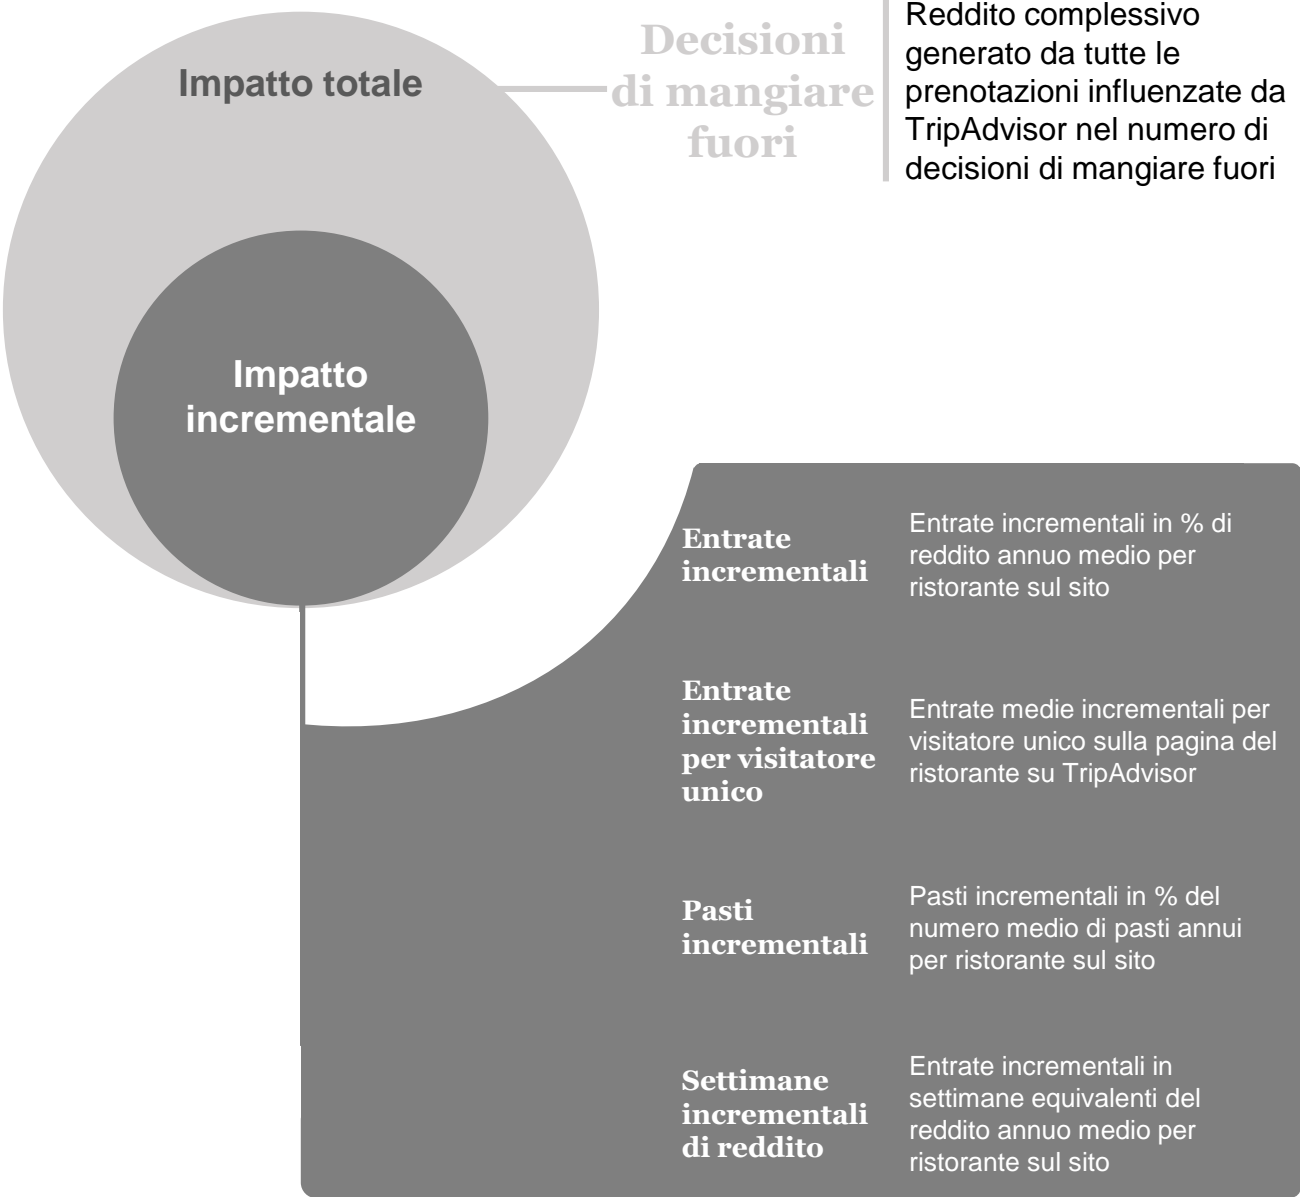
Impatto totale

Decisioni di mangiare fuori

Reddito complessivo generato da tutte le prenotazioni influenzate da TripAdvisor nel numero di decisioni di mangiare fuori

Impatto incrementale

Entrate incrementali

Entrate incrementali in % di reddito annuo medio per ristorante sul sito

Entrate incrementali per visitatore unico

Entrate medie incrementali per visitatore unico sulla pagina del ristorante su TripAdvisor

Pasti incrementali

Pasti incrementali in % del numero medio di pasti annui per ristorante sul sito

Settimane incrementali di reddito

Entrate incrementali in settimane equivalenti del reddito annuo medio per ristorante sul sito